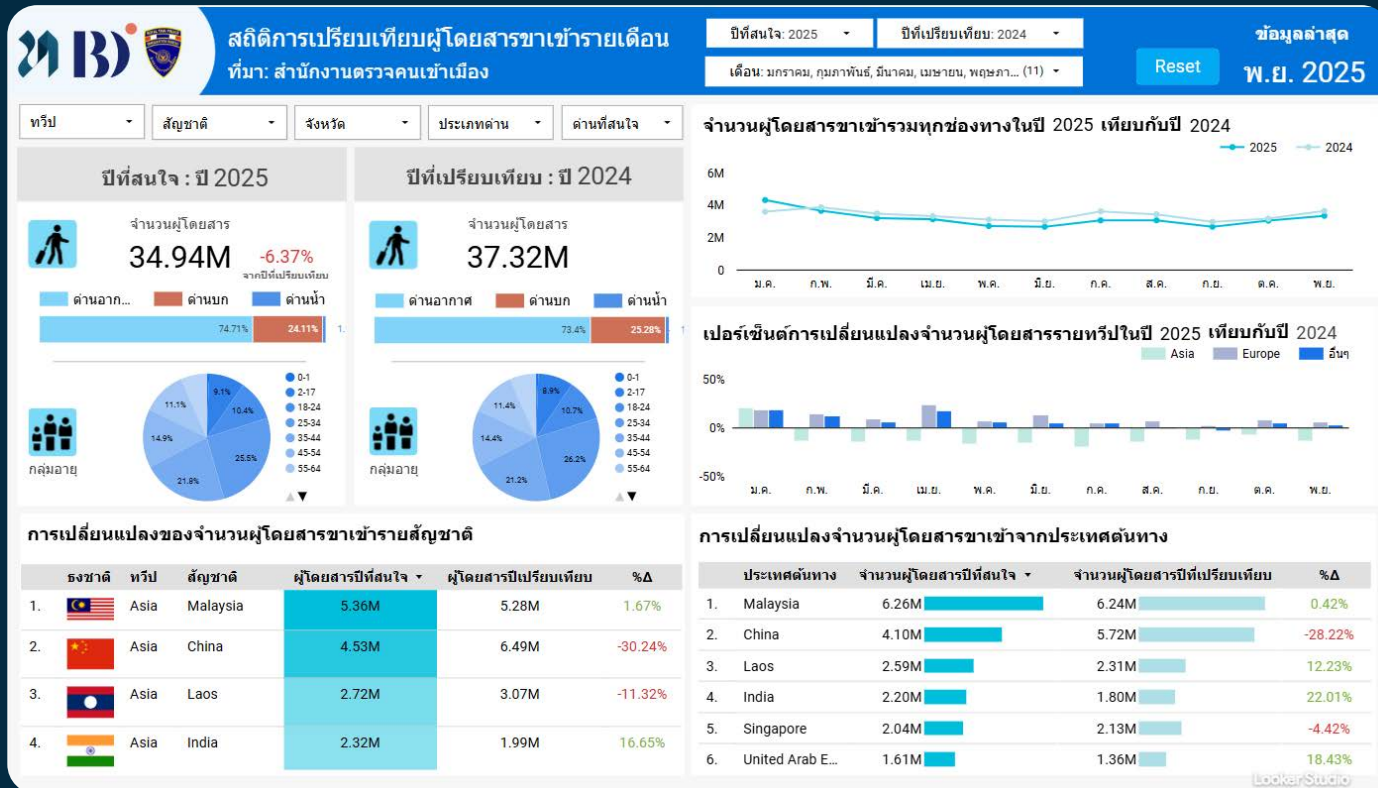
สถิติการเปรียบเทียบผู้โดยสารขาเข้ารายเดือน
ที่มา: สำนักงานตรวจคนเข้าเมือง

ปีที่สนใจ: 2025
ปีที่เปรียบเทียบ: 2024
เดือน: มกราคม, กุมภาพันธ์, มีนาคม, เมษายน, พฤษภา... (11)
Reset
ข้อมูลล่าสุด
พ.ย. 2025

ทวีป
สัญชาติ
จังหวัด
ประเภทด่าน
ด่านที่สนใจ

ปีที่สนใจ : ปี 2025
จำนวนผู้โดยสาร
34.94M
-6.37%
จากปีที่เปรียบเทียบ
ด่านอาก...
ด่านบก
ด่านน้ำ
74.71%
24.11%
1.
กลุ่มอายุ
9.1%
10.4%
25.5%
21.8%
14.9%
11.1%
0-1
2-17
18-24
25-34
35-44
45-54
55-64

ปีที่เปรียบเทียบ : ปี 2024
จำนวนผู้โดยสาร
37.32M
ด่านอากาศ
ด่านบก
ด่านน้ำ
73.4%
25.28%
กลุ่มอายุ
8.9%
10.7%
26.2%
21.2%
14.4%
11.4%
0-1
2-17
18-24
25-34
35-44
45-54
55-64

จำนวนผู้โดยสารขาเข้ารวมทุกช่องทางในปี 2025 เทียบกับปี 2024
2025
2024
6M
4M
2M
0
ม.ค.
ก.พ.
มี.ค.
เม.ย.
พ.ค.
มิ.ย.
ก.ค.
ส.ค.
ก.ย.
ต.ค.
พ.ย.

เปอร์เซ็นต์การเปลี่ยนแปลงจำนวนผู้โดยสารรายทวีปในปี 2025 เทียบกับปี 2024
Asia
Europe
อื่นๆ
50%
0%
-50%
ม.ค.
ก.พ.
มี.ค.
เม.ย.
พ.ค.
มิ.ย.
ก.ค.
ส.ค.
ก.ย.
ต.ค.
พ.ย.

การเปลี่ยนแปลงของจำนวนผู้โดยสารขาเข้ารายสัญชาติ

| | ธงชาติ | ทวีป | สัญชาติ | ผู้โดยสารปีที่สนใจ | ผู้โดยสารปีเปรียบเทียบ | %Δ |
|---|---|---|---|---|---|---|
| 1. | | Asia | Malaysia | 5.36M | 5.28M | 1.67% |
| 2. | | Asia | China | 4.53M | 6.49M | -30.24% |
| 3. | | Asia | Laos | 2.72M | 3.07M | -11.32% |
| 4. | | Asia | India | 2.32M | 1.99M | 16.65% |

การเปลี่ยนแปลงจำนวนผู้โดยสารขาเข้าจากประเทศต้นทาง

| | ประเทศต้นทาง | จำนวนผู้โดยสารปีที่สนใจ | จำนวนผู้โดยสารปีที่เปรียบเทียบ | %Δ |
|---|---|---|---|---|
| 1. | Malaysia | 6.26M | 6.24M | 0.42% |
| 2. | China | 4.10M | 5.72M | -28.22% |
| 3. | Laos | 2.59M | 2.31M | 12.23% |
| 4. | India | 2.20M | 1.80M | 22.01% |
| 5. | Singapore | 2.04M | 2.13M | -4.42% |
| 6. | United Arab E... | 1.61M | 1.36M | 18.43% |

Looker Studio